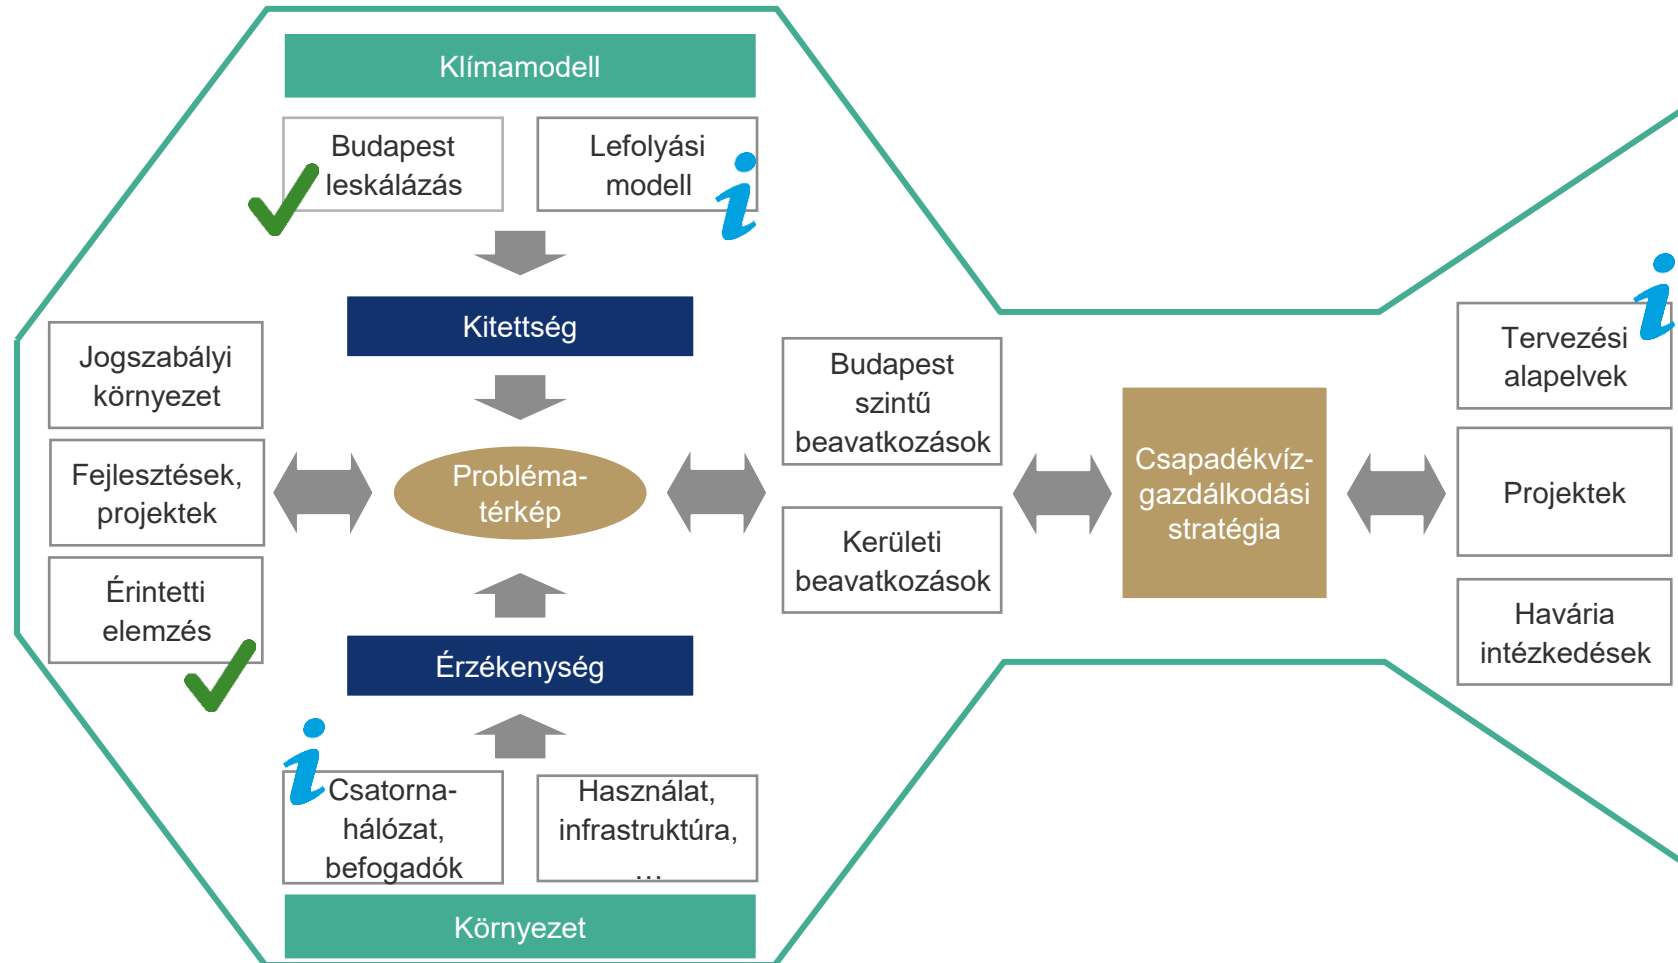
Klímamodell

Budapest leskálázás

Lefolyási modell

Kitettség

Jogszabályi környezet

Fejlesztések, projektek

Érintetti elemzés

Probléma-térkép

Érzékenység

Csatorna-hálózat, befogadók

Használat, infrastruktúra, …

Környezet

Budapest szintű beavatkozások

Kerületi beavatkozások

Csapadékvíz-gazdálkodási stratégia

Tervezési alapelvek

Projektek

Havária intézkedések